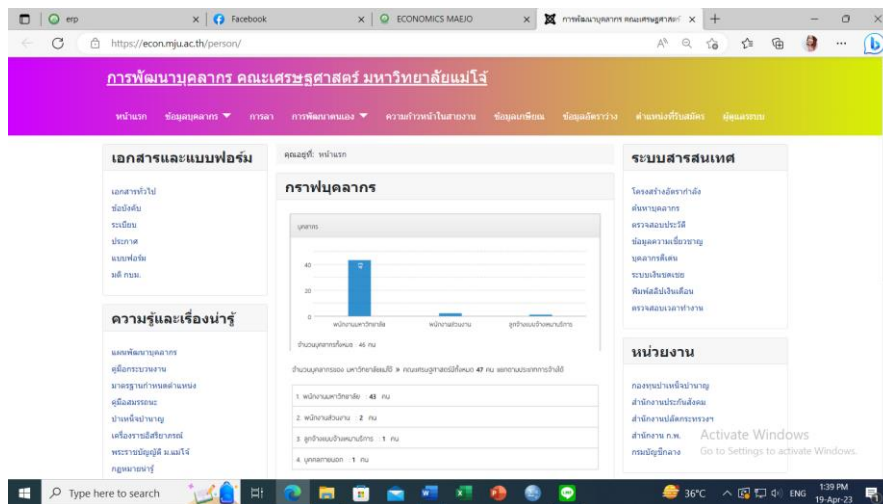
erp
Facebook
ECONOMICS MAEJO
การพัฒนาบุคลากร คณะเศรษฐศาสตร์
https://econ.mju.ac.th/person/

การพัฒนาบุคลากร คณะเศรษฐศาสตร์ มหาวิทยาลัยแม่โจ้

หน้าแรก ข้อมูลบุคลากร ▼ การลา การพัฒนาตนเอง ▼ ความก้าวหน้าในสายงาน ข้อมูลเกษียณ ข้อมูลอัตราว่าง ตำแหน่งที่รับสมัคร ผู้ดูแลระบบ

เอกสารและแบบฟอร์ม
เอกสารทั่วไป
ข้อบังคับ
ระเบียบ
ประกาศ
แบบฟอร์ม
มติ กบม.

ความรู้และเรื่องน่ารู้
แผนพัฒนาบุคลากร
คู่มือกระบวนงาน
มาตรฐานกำหนดตำแหน่ง
คู่มือสมรรถนะ
บำเหน็จบำนาญ
เครื่องราชอิสริยาภรณ์
พระราชบัญญัติ ม.แม่โจ้
กฎหมายน่ารู้

คุณอยู่ที่: หน้าแรก
กราฟบุคลากร
บุคลากร
40
20
0
พนักงานมหาวิทยาลัย
พนักงานส่วนงาน
ลูกจ้างแบบจ้างเหมาบริการ
จำนวนบุคลากรทั้งหมด : 46 คน
จำนวนบุคลากรของ มหาวิทยาลัยแม่โจ้ » คณะเศรษฐศาสตร์มีทั้งหมด 47 คน แยกตามประเภทการจ้างได้
1. พนักงานมหาวิทยาลัย : 43 คน
2. พนักงานส่วนงาน : 2 คน
3. ลูกจ้างแบบจ้างเหมาบริการ : 1 คน
4. ลูกจ้างภายนอก : 1 คน

ระบบสารสนเทศ
โครงสร้างอัตรากำลัง
ค้นหาบุคลากร
ตรวจสอบประวัติ
ข้อมูลความเชี่ยวชาญ
บุคลากรดีเด่น
ระบบเงินชดเชย
พิมพ์สลิปเงินเดือน
ตรวจสอบเวลาทำงาน

หน่วยงาน
กองทุนบำเหน็จบำนาญ
สำนักงานประกันสังคม
สำนักงานปลัดกระทรวงฯ
สำนักงาน ก.พ.
กรมบัญชีกลาง

Activate Windows
Go to Settings to activate Windows.

Type here to search
36°C ENG 1:39 PM 19-Apr-23